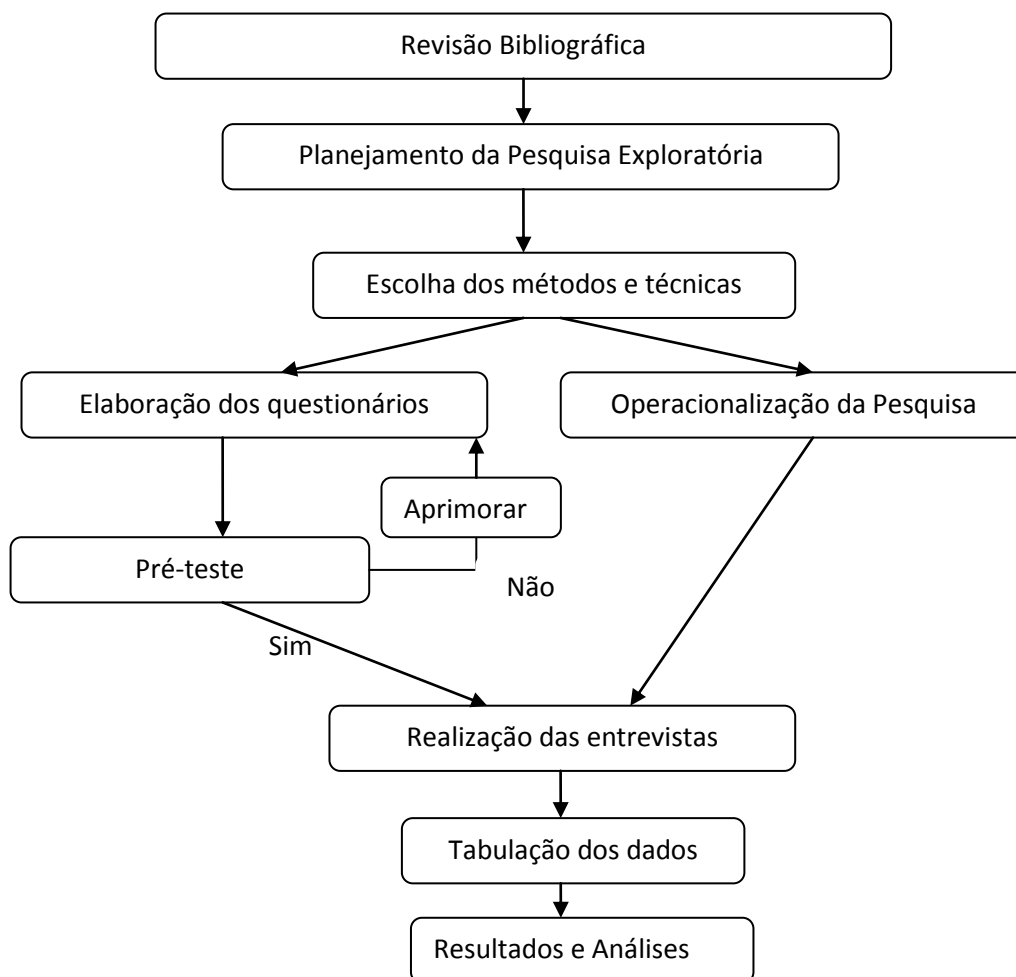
Revisão Bibliográfica

Planejamento da Pesquisa Exploratória

Escolha dos métodos e técnicas

Elaboração dos questionários

Operacionalização da Pesquisa

Aprimorar

Pré-teste

Não

Sim

Realização das entrevistas

Tabulação dos dados

Resultados e Análises